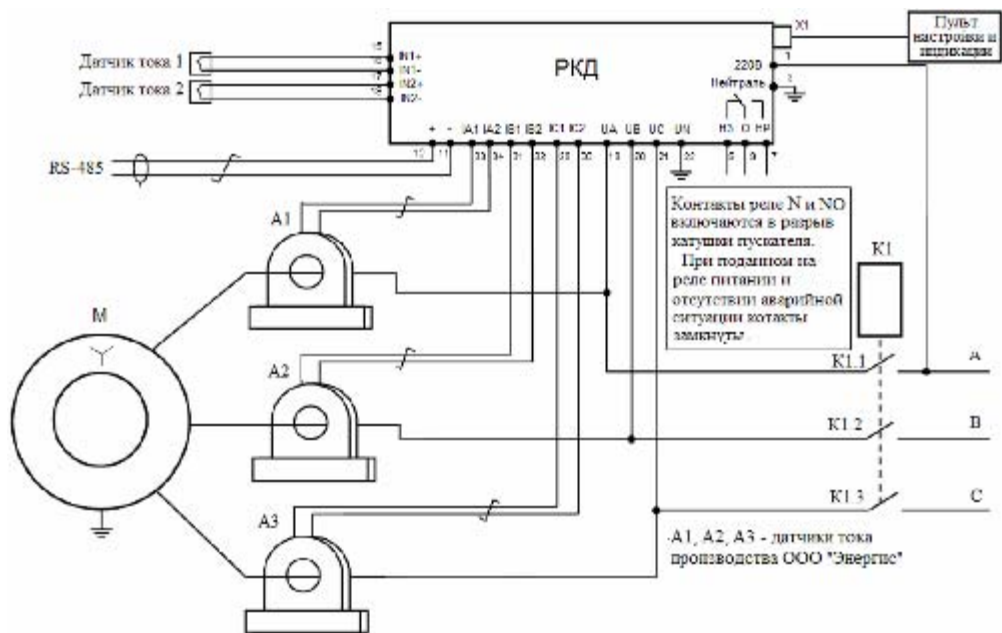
Пульт настройки и индикации

X1

Датчик тока 1

Датчик тока 2

15 IN1+
IN1-
IN2+
16 IN2-

РКД

220В
Нейтраль

НЗ О НР
5 6 7

+ - IA1 IA2 IB1 IB2 IC1 IC2 UA UB UC UN
12 11 33 34 31 32 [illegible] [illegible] 19 20 21 22

RS-485

Контакты реле N и NO включаются в разрыв катушки пускателя.
При поданном на реле питании и отсутствии аварийной ситуации котакты замкнуты.

A1

A2

A3

M

K1

K1.1

K1.2

K1.3

A

B

C

A1, A2, A3 - датчики тока производства ООО "Энергис"